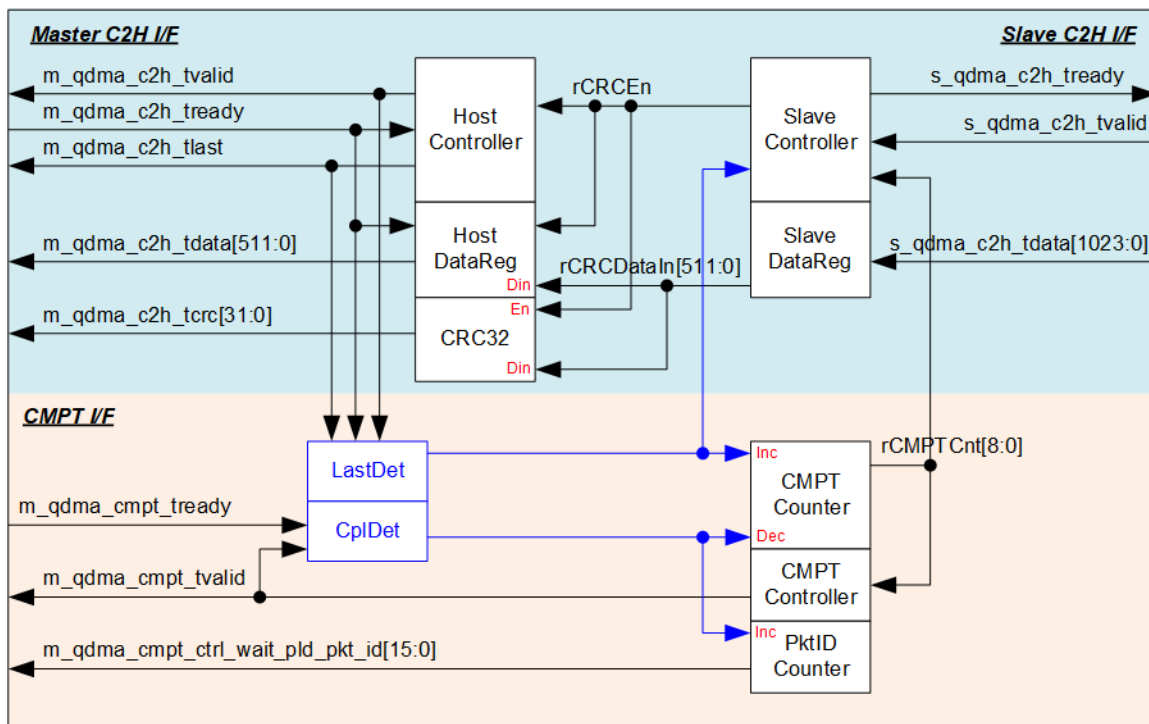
Master C2H I/F

Slave C2H I/F

m_qdma_c2h_tvalid

m_qdma_c2h_tready

m_qdma_c2h_tlast

m_qdma_c2h_tdata[511:0]

m_qdma_c2h_tcrc[31:0]

rCRCEn

Host Controller

Host DataReg

Din

En

CRC32

Din

rCRCDataIn[511:0]

Slave Controller

Slave DataReg

s_qdma_c2h_tready

s_qdma_c2h_tvalid

s_qdma_c2h_tdata[1023:0]

CMPT I/F

LastDet

CplDet

m_qdma_cmpt_tready

m_qdma_cmpt_tvalid

m_qdma_cmpt_ctrl_wait_pld_pkt_id[15:0]

rCMPTCnt[8:0]

Inc

CMPT Counter

Dec

CMPT Controller

Inc

PktID Counter